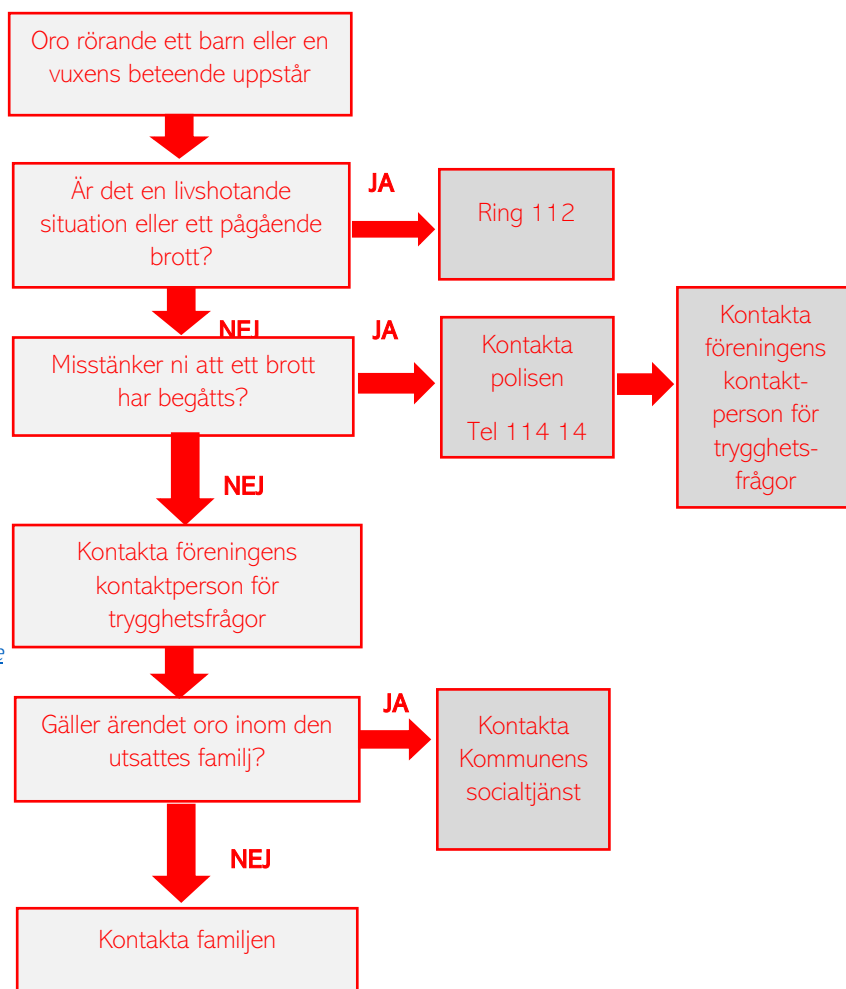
Oro rörande ett barn eller en vuxens beteende uppstår

Är det en livshotande situation eller ett pågående brott?

JA

Ring 112

NEJ

Misstänker ni att ett brott har begåtts?

JA

Kontakta polisen

Tel 114 14

Kontakta föreningens kontakt-person för trygghets-frågor

NEJ

Kontakta föreningens kontaktperson för trygghetsfrågor

Gäller ärendet oro inom den utsattes familj?

JA

Kontakta Kommunens socialtjänst

NEJ

Kontakta familjen